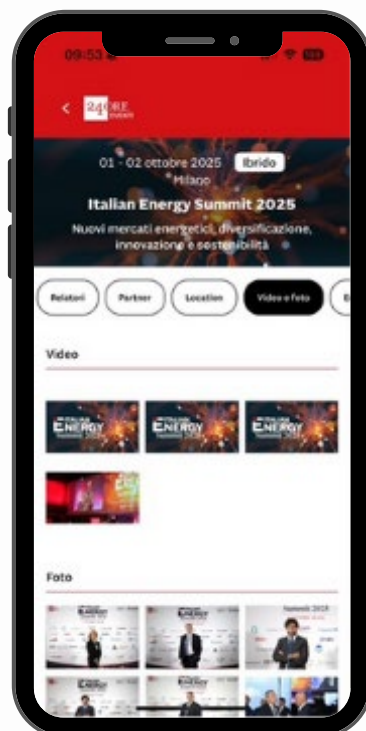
09:53

24 ORE EVENTI

01 - 02 ottobre 2025 Ibrido
Milano

Italian Energy Summit 2025

Nuovi mercati energetici, diversificazione, innovazione e sostenibilità

Relatori
Partner
Location
Video e foto

Video

ENERGY
ENERGY
ENERGY

Foto

ENERGY
ENERGY
Summit 2025